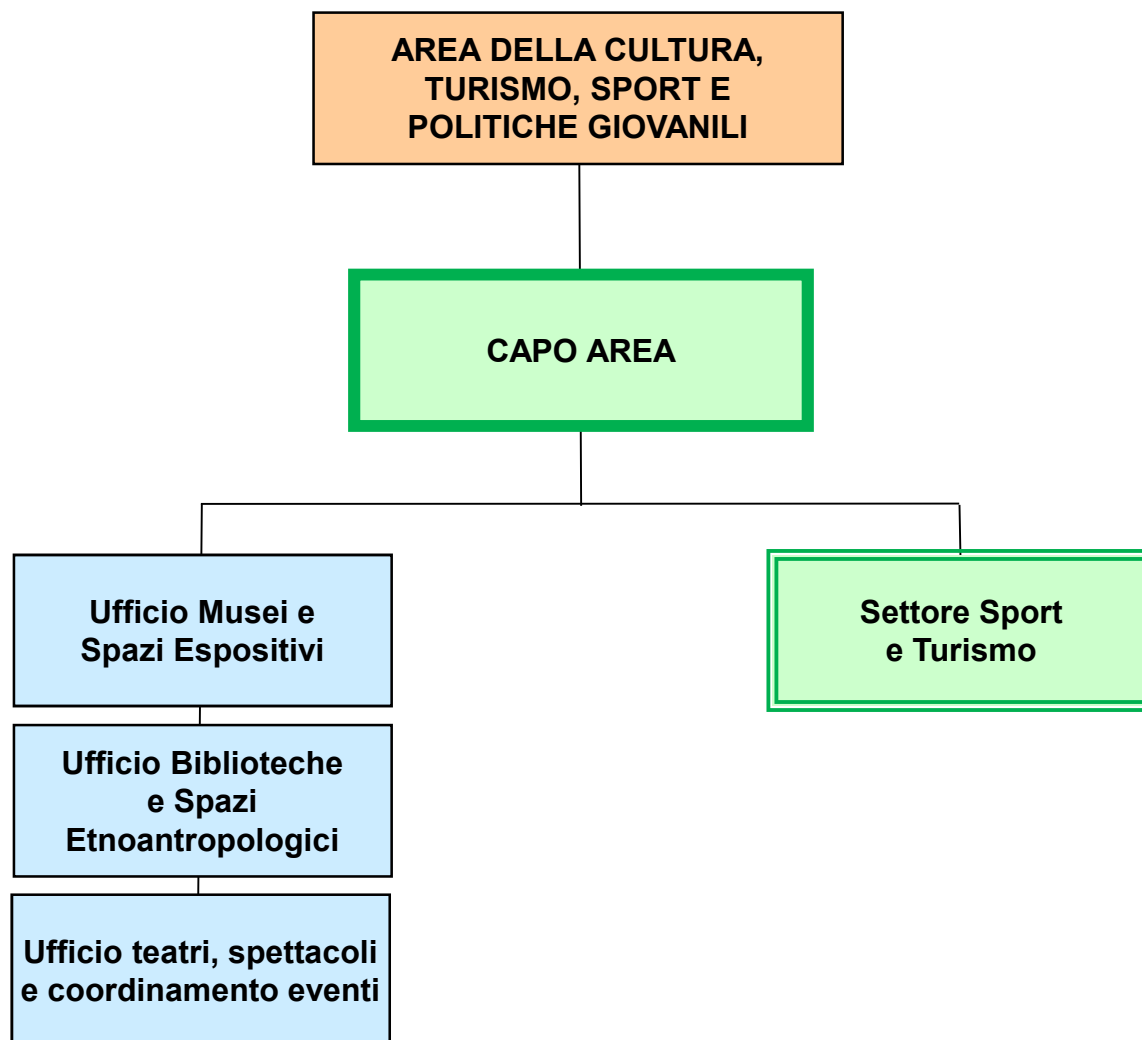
AREA DELLA CULTURA, TURISMO, SPORT E POLITICHE GIOVANILI

CAPO AREA

Ufficio Musei e Spazi Espositivi

Ufficio Biblioteche e Spazi Etnoantropologici

Ufficio teatri, spettacoli e coordinamento eventi

Settore Sport e Turismo